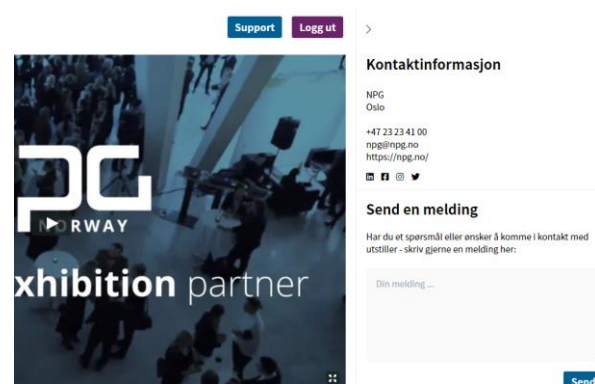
Support Logg ut

PG
NORWAY
xhibition partner

>

Kontaktinformasjon

NPG
Oslo

+47 23 23 41 00
npg@npg.no
https://npg.no/

Send en melding

Har du et spørsmål eller ønsker å komme i kontakt med utstiller - skriv gjerne en melding her:

Din melding ...

Send